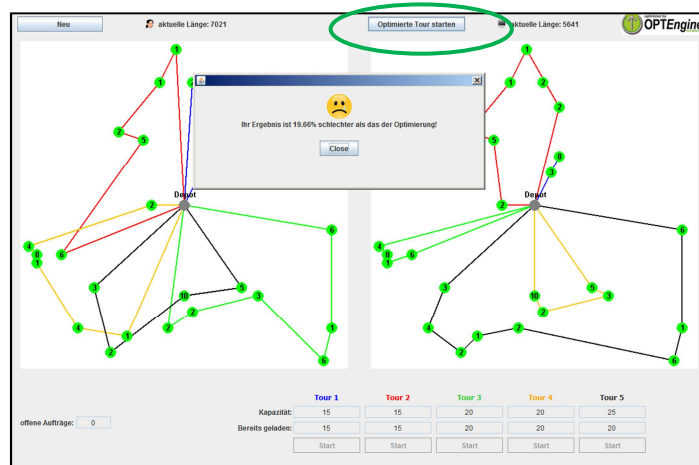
Neu

aktuelle Länge: 7021

Optimierte Tour starten

aktuelle Länge: 5641

OPTEngine

Ihr Ergebnis ist 19.66% schlechter als das der Optimierung!

Close

Depot

Depot

1 1 2 5 2 4 8 1 6 3 4 1 2 10 5 3 2 2 6 1 6

1 1 2 2 5 8 3 2 4 8 1 6 3 4 10 5 3 2 2 1 2 6 1 6

offene Aufträge: 0

| | Tour 1 | Tour 2 | Tour 3 | Tour 4 | Tour 5 |
|---|---|---|---|---|---|
| Kapazität: | 15 | 15 | 20 | 20 | 25 |
| Bereits geladen: | 15 | 15 | 20 | 20 | 20 |
| | Start | Start | Start | Start | Start |